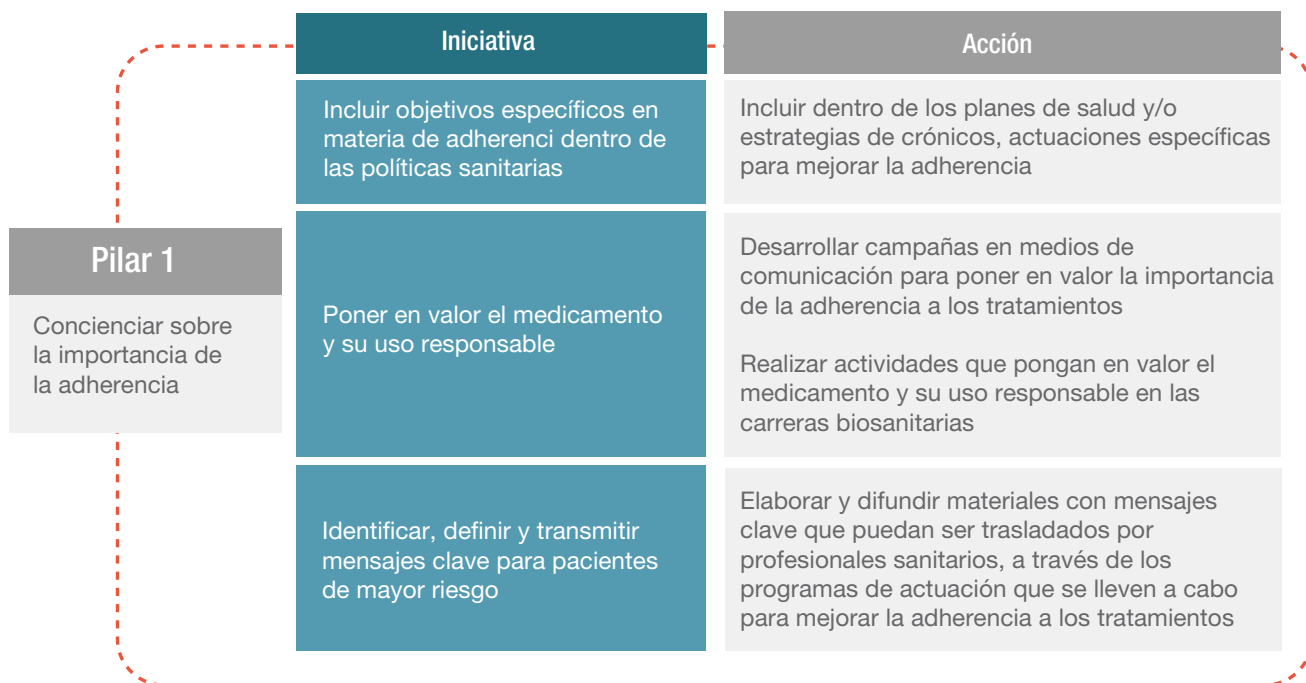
Pilar 1

Concienciar sobre la importancia de la adherencia

| Iniciativa | Acción |
|---|---|
| Incluir objetivos específicos en materia de adherenci dentro de las políticas sanitarias | Incluir dentro de los planes de salud y/o estrategias de crónicos, actuaciones específicas para mejorar la adherencia |
| Poner en valor el medicamento y su uso responsable | Desarrollar campañas en medios de comunicación para poner en valor la importancia de la adherencia a los tratamientos<br><br>Realizar actividades que pongan en valor el medicamento y su uso responsable en las carreras biosanitarias |
| Identificar, definir y transmitir mensajes clave para pacientes de mayor riesgo | Elaborar y difundir materiales con mensajes clave que puedan ser trasladados por profesionales sanitarios, a través de los programas de actuación que se lleven a cabo para mejorar la adherencia a los tratamientos |